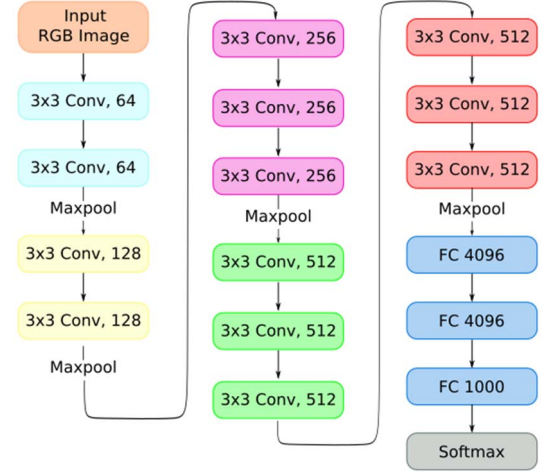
Input
RGB Image

3x3 Conv, 64

3x3 Conv, 64

Maxpool

3x3 Conv, 128

3x3 Conv, 128

Maxpool

3x3 Conv, 256

3x3 Conv, 256

3x3 Conv, 256

Maxpool

3x3 Conv, 512

3x3 Conv, 512

3x3 Conv, 512

3x3 Conv, 512

3x3 Conv, 512

3x3 Conv, 512

Maxpool

FC 4096

FC 4096

FC 1000

Softmax